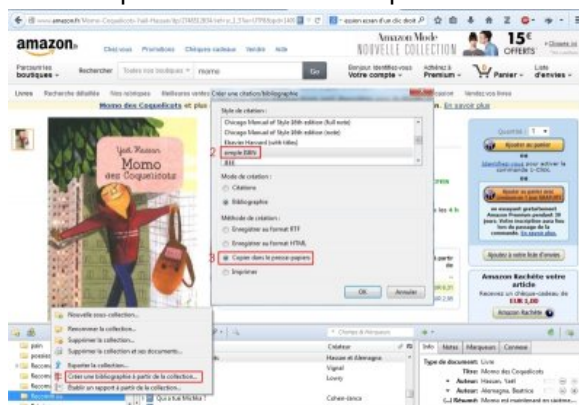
www.amazon.fr/Momo-Coquelicots-Yaël-Hassan/dp/2748512834

amazon.fr

Chez vous Promotions Chèques cadeaux Vendez Aide

Amazon Mode NOUVELLE COLLECTION

15€ OFFERTS

Parcourir les boutiques

Rechercher Toutes nos boutiques momo Go

Bonjour Identifiez-vous Votre compte

Adhérez à Premium

Panier

Liste d'envies

Livres Recherche détaillée Nos catalogues Meilleures ventes

Momo des Coquelicots et plus

Yaël Hassan Momo des Coquelicots

Créer une citation/bibliographie

Style de citation :

Chicago Manual of Style 16th edition (full note)

Chicago Manual of Style 16th edition (note)

Elsevier Harvard (with titles)

simple EBN

IEEE

2

Mode de création :

Citations

Bibliographie

Méthode de création :

Enregistrer au format RTF

Enregistrer au format HTML

Copier dans le presse-papiers

Imprimer

3

OK Annuler

En savoir plus

Quantité : 1

Ajouter au panier

Identifiez-vous pour activer la commande 1-Click.

Ajouter au panier avec Livraison 1 jour GRATUITE

ou essayez gratuitement Amazon Premium pendant 30 jours. Votre inscription aura lieu lors du passage de la commande. En savoir plus

Ajouter à votre liste d'envies

Amazon Rachète votre article

Recevez un chèque-cadeau de EUR 1,00

Amazon Rachète

Nouvelle sous-collection...

Renommer la collection...

Supprimer la collection...

Supprimer la collection et ses documents...

Exporter la collection...

Créer une bibliographie à partir de la collection...

Établir un rapport à partir de la collection...

Créateur

Hassan et Alemagna

Vignal

Lowry

Cohen-scali

Info Notes Marqueurs Connexe

Type de document : Livre

Titre : Momo des Coquelicots

Auteur : Hassan, Yaël

Auteur : Alemagna, Beatrice

Résumé : Momo est maintenant en sixième...